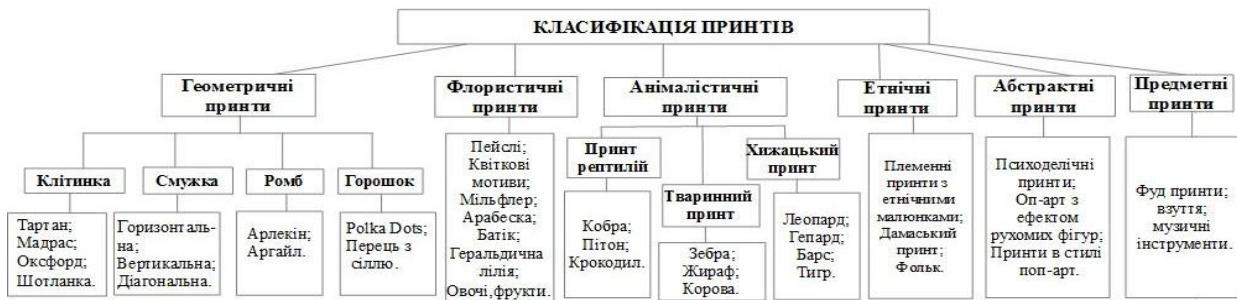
КЛАСИФІКАЦІЯ ПРИНТІВ

Геометричні принти

Клітинка

Тартан; Мадрас; Оксфорд; Шотланка.

Смужка

Горизонтальна; Вертикальна; Діагональна.

Ромб

Арлекін; Аргайл.

Горошок

Polka Dots; Перець з сіллю.

Флористичні принти

Пейслі; Квіткові мотиви; Мільфлер; Арабеска; Батік; Геральдична лілія; Овочі,фрукти.

Анімалістичні принти

Принт рептилій

Кобра; Пітон; Крокодил.

Тваринний принт

Зебра; Жираф; Корова.

Хижацький принт

Леопард; Гепард; Барс; Тигр.

Етнічні принти

Племенні принти з етнічними малюнками; Дамаський принт; Фольк.

Абстрактні принти

Психоделічні принти; Оп-арт з ефектом рухомих фігур; Принти в стилі поп-арт.

Предметні принти

Фуд принти; взуття; музичні інструменти.